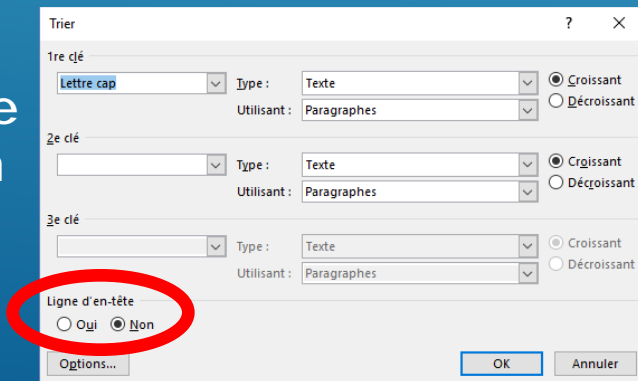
Trier

?

×

1re clé

Lettre cap

Type :

Texte

Croissant

Utilisant :

Paragraphes

Décroissant

2e clé

Type :

Texte

Croissant

Utilisant :

Paragraphes

Décroissant

3e clé

Type :

Texte

Croissant

Utilisant :

Paragraphes

Décroissant

Ligne d'en-tête

Oui

Non

Options...

OK

Annuler